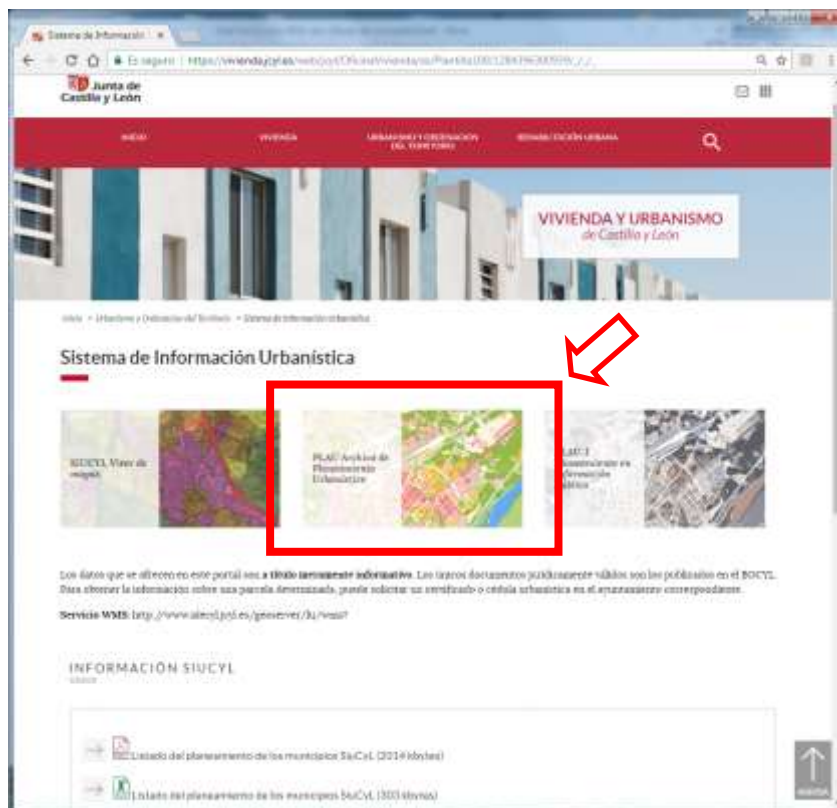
Sistema de Información ×

Es seguro | https://vivienda.jcyl.es/web/jcyl/OficinaVivienda/es/Plantilla100/1284196300959/_/_/_

Junta de Castilla y León

INICIO VIVIENDA URBANISMO Y ORDENACIÓN DEL TERRITORIO REHABILITACIÓN URBANA

VIVIENDA Y URBANISMO
de Castilla y León

Inicio > Urbanismo y Ordenación del Territorio > Sistema de Información Urbanística

Sistema de Información Urbanística

SIUCYL Visor de mapas

PLAU Archivo de Planeamiento Urbanístico

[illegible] Urbanística

Los datos que se ofrecen en este portal son a título meramente informativo. Los únicos documentos jurídicamente válidos son los publicados en el BOCYL. Para obtener la información sobre una parcela determinada, puede solicitar un certificado o cédula urbanística en el ayuntamiento correspondiente.

Servicio WMS: http://www.sitcyl.jcyl.es/geoserver/ilu/wms?

INFORMACIÓN SIUCYL

Listado del planeamiento de los municipios SIUCyL (2014 kbytes)

Listado del planeamiento de los municipios SIUCyL (303 kbytes)

Subir